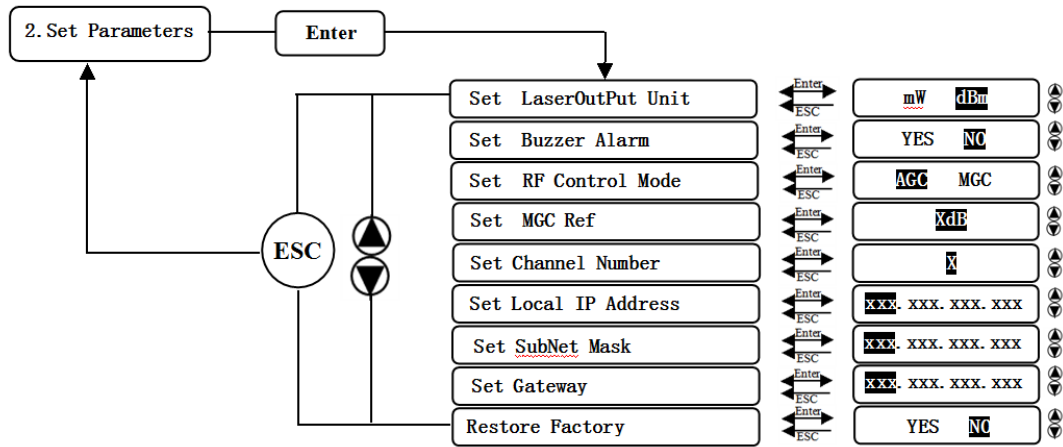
2. Set Parameters

Enter

ESC

Set LaserOutPut Unit
Enter
ESC
mW dBm

Set Buzzer Alarm
Enter
ESC
YES NO

Set RF Control Mode
Enter
ESC
AGC MGC

Set MGC Ref
Enter
ESC
XdB

Set Channel Number
Enter
ESC
X

Set Local IP Address
Enter
ESC
xxx. xxx. xxx. xxx

Set SubNet Mask
Enter
ESC
xxx. xxx. xxx. xxx

Set Gateway
Enter
ESC
xxx. xxx. xxx. xxx

Restore Factory
Enter
ESC
YES NO